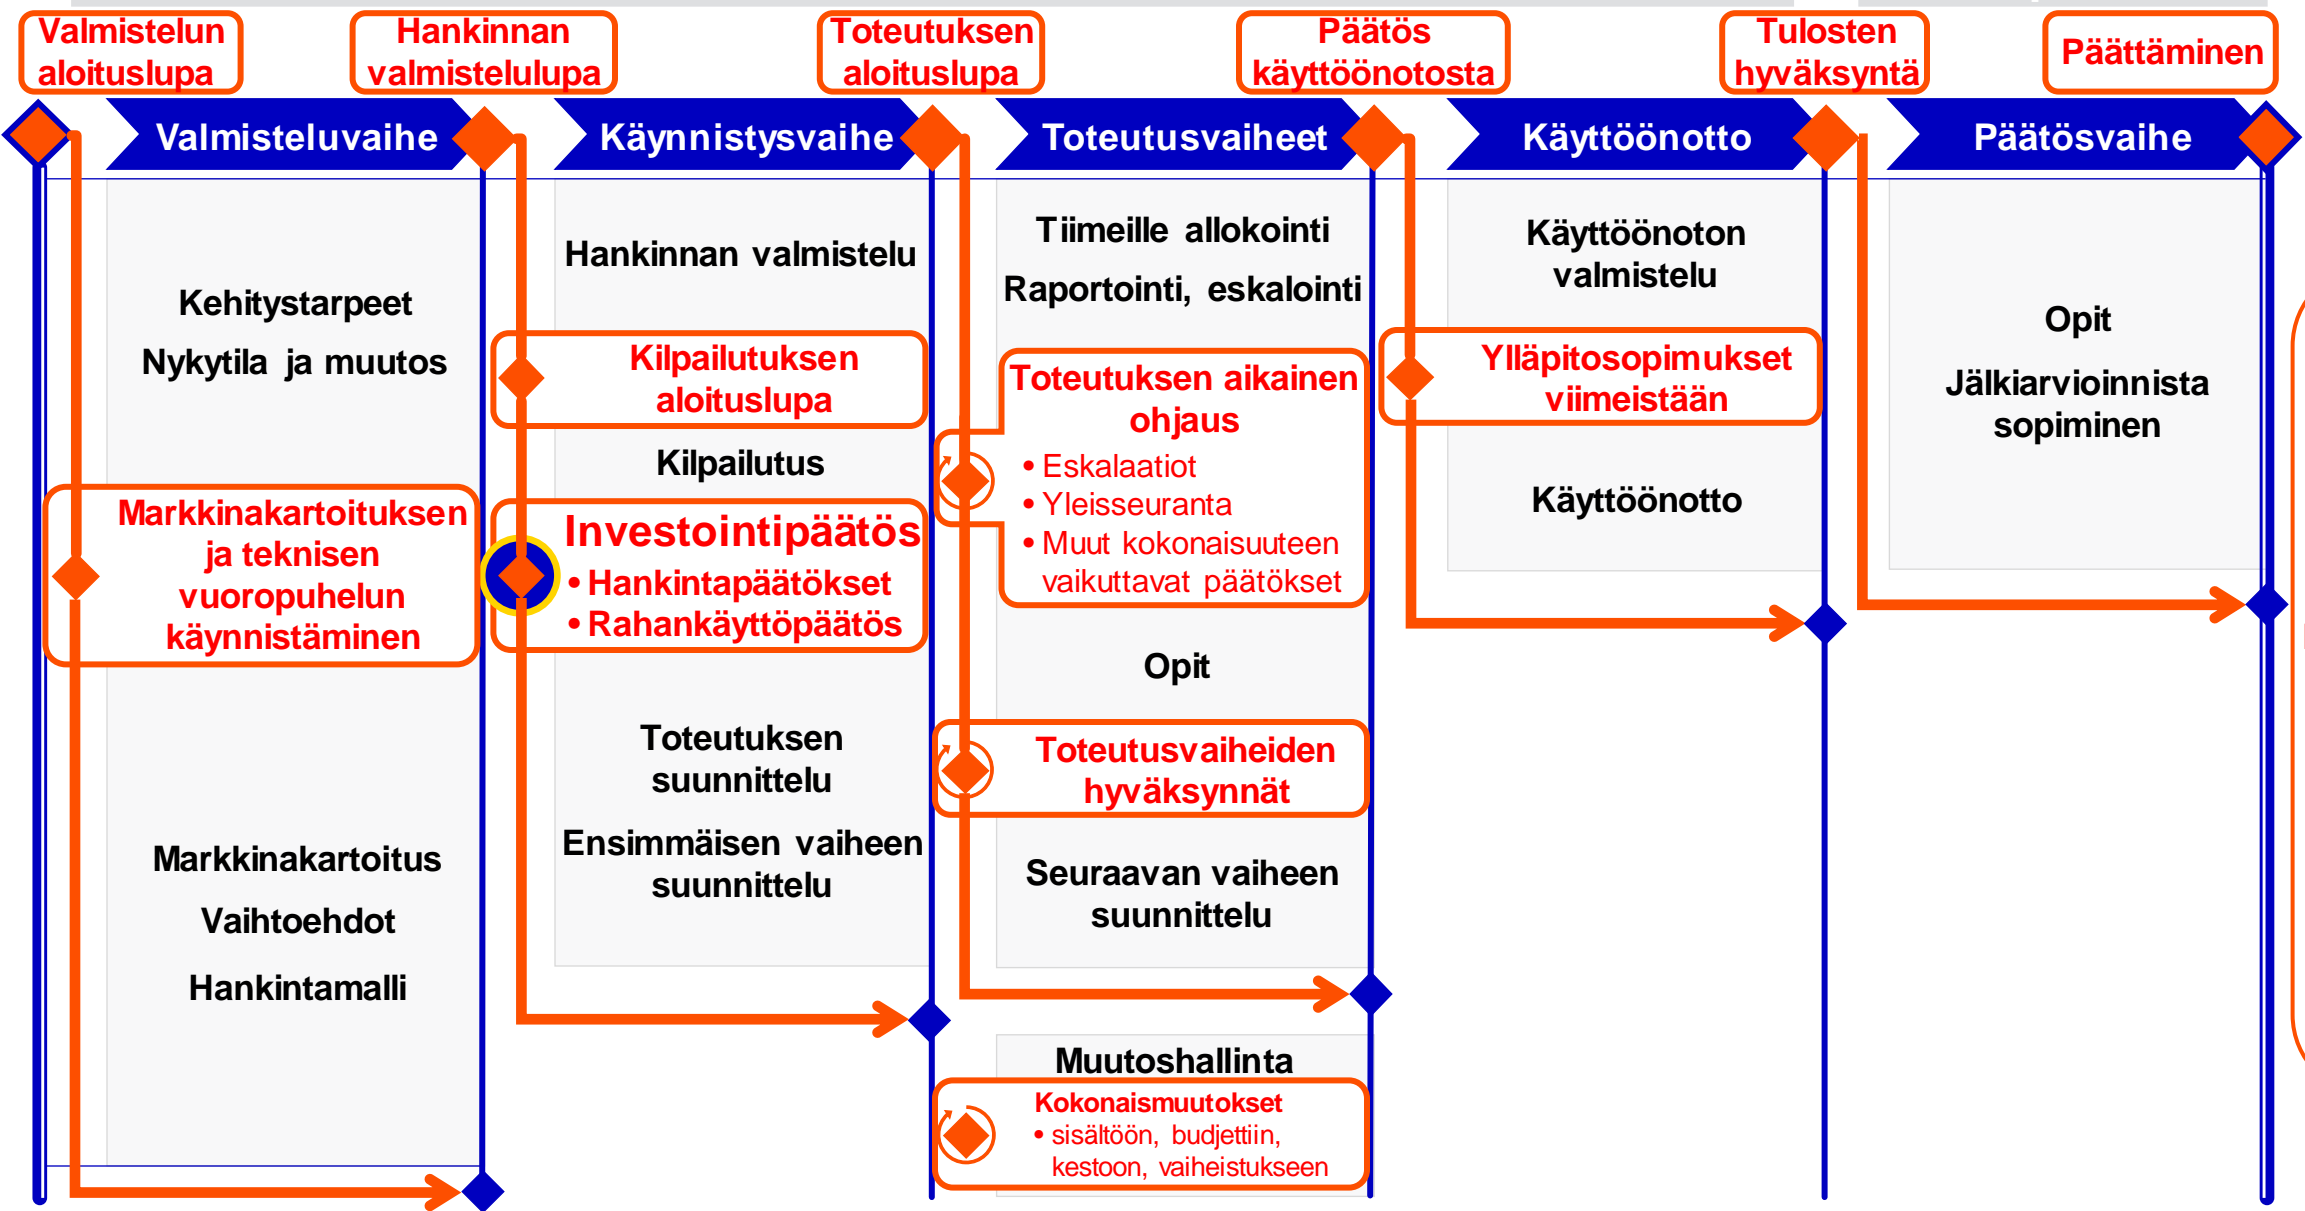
Valmistelun aloituslupa

Hankinnan valmistelulupa

Toteutuksen aloituslupa

Päätös käyttöönotosta

Tulosten hyväksyntä

Päättäminen

Valmisteluvaihe

Käynnistysvaihe

Toteutusvaiheet

Käyttöönotto

Päätösvaihe

Kehitystarpeet

Nykytila ja muutos

Markkinakartoituksen ja teknisen vuoropuhelun käynnistäminen

Markkinakartoitus

Vaihtoehdot

Hankintamalli

Hankinnan valmistelu

Kilpailutuksen aloituslupa

Kilpailutus

Investointipäätös
• Hankintapäätökset
• Rahankäyttöpäätös

Toteutuksen suunnittelu

Ensimmäisen vaiheen suunnittelu

Tiimeille allokointi

Raportointi, eskalointi

Toteutuksen aikainen ohjaus
• Eskalaatiot
• Yleisseuranta
• Muut kokonaisuuteen vaikuttavat päätökset

Opit

Toteutusvaiheiden hyväksynnät

Seuraavan vaiheen suunnittelu

Muutoshallinta

Kokonaismuutokset
• sisältöön, budjettiin, kestoon, vaiheistukseen

Käyttöönoton valmistelu

Ylläpitosopimukset viimeistään

Käyttöönotto

Opit

Jälkiarvioinnista sopiminen